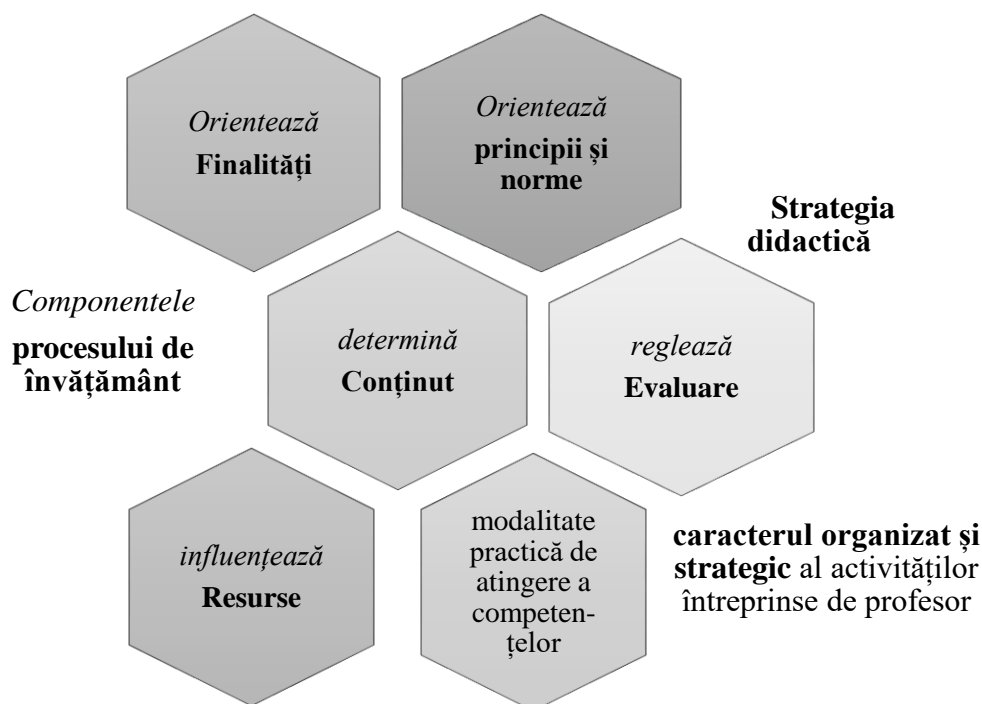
Orientează
Finalități

Orientează
principii și norme

Strategia didactică

Componentele
procesului de învățământ

determină
Conținut

reglează
Evaluare

influențează
Resurse

modalitate practică de atingere a competențelor

caracterul organizat și strategic al activităților întreprinse de profesor